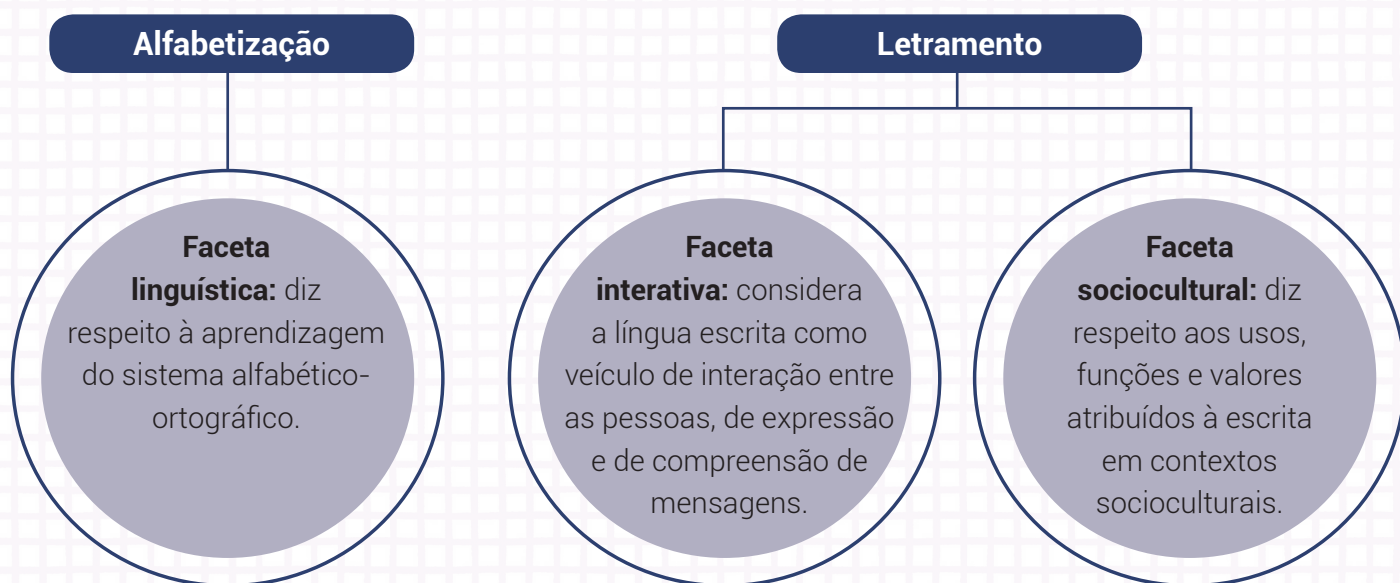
Alfabetização

Letramento

**Faceta linguística:** diz respeito à aprendizagem do sistema alfabético-ortográfico.

**Faceta interativa:** considera a língua escrita como veículo de interação entre as pessoas, de expressão e de compreensão de mensagens.

**Faceta sociocultural:** diz respeito aos usos, funções e valores atribuídos à escrita em contextos socioculturais.